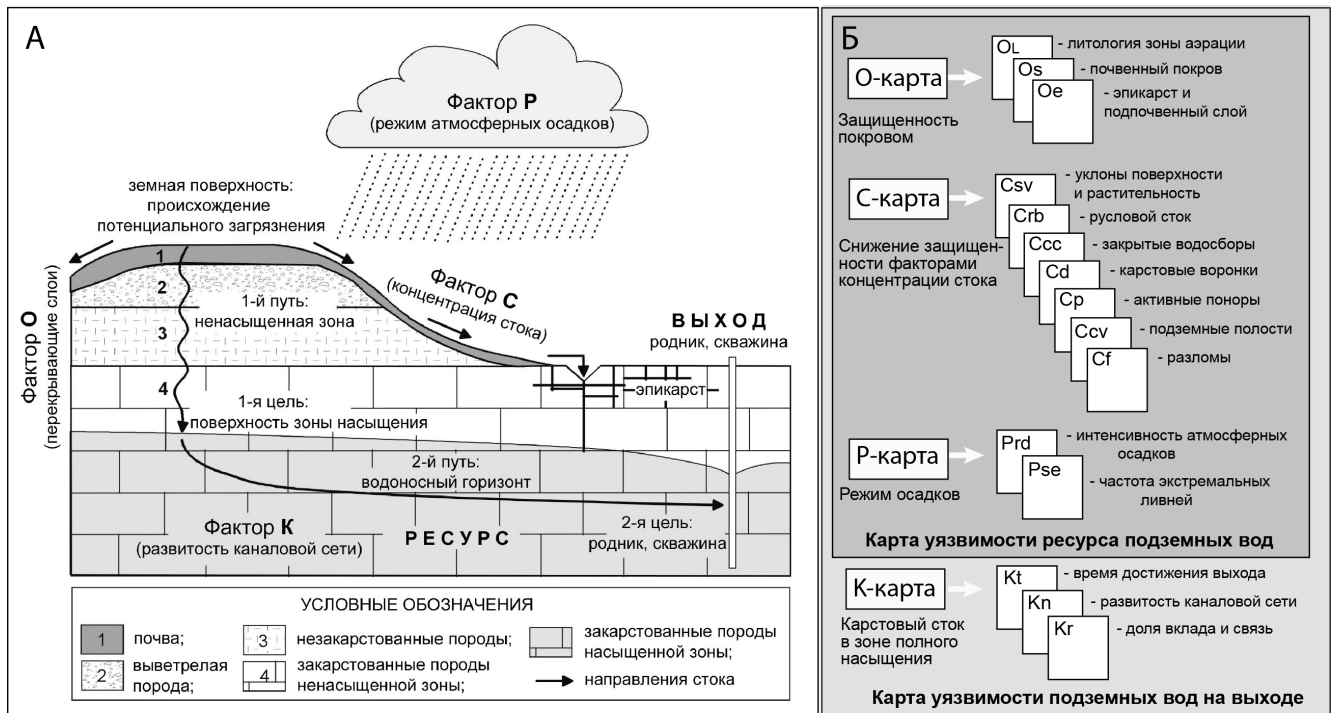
А

Фактор **P**
(режим атмосферных осадков)

земная поверхность:
происхождение
потенциального загрязнения

Фактор **O**
(перекрывающие слои)

1
2
3
4

1-й путь:
ненасыщенная зона

Фактор **C**
(концентрация стока)

В Ы Х О Д
родник, скважина

эпикарст

1-я цель:
поверхность зоны насыщения

2-й путь:
водоносный горизонт

Фактор **K**
(развитость каналовой сети)

Р Е С У Р С

2-я цель:
родник, скважина

УСЛОВНЫЕ ОБОЗНАЧЕНИЯ
1 почва;
2 выветрелая порода;
3 незакарстованные породы;
4 закарстованные породы ненасыщенной зоны;
закарстованные породы насыщенной зоны;
направления стока

Б

O-карта
Защищенность покровом
$O_L$ - литология зоны аэрации
Os - почвенный покров
Oe - эпикарст и подпочвенный слой

C-карта
Снижение защищенности факторами концентрации стока
Csv - уклоны поверхности и растительность
Crb - русловой сток
Ccc - закрытые водосборы
Cd - карстовые воронки
Cp - активные поноры
Ccv - подземные полости
Cf - разломы

P-карта
Режим осадков
Prd - интенсивность атмосферных осадков
Pse - частота экстремальных ливней

Карта уязвимости ресурса подземных вод

K-карта
Карстовый сток в зоне полного насыщения
Kt - время достижения выхода
Kn - развитость каналовой сети
Kr - доля вклада и связь

Карта уязвимости подземных вод на выходе